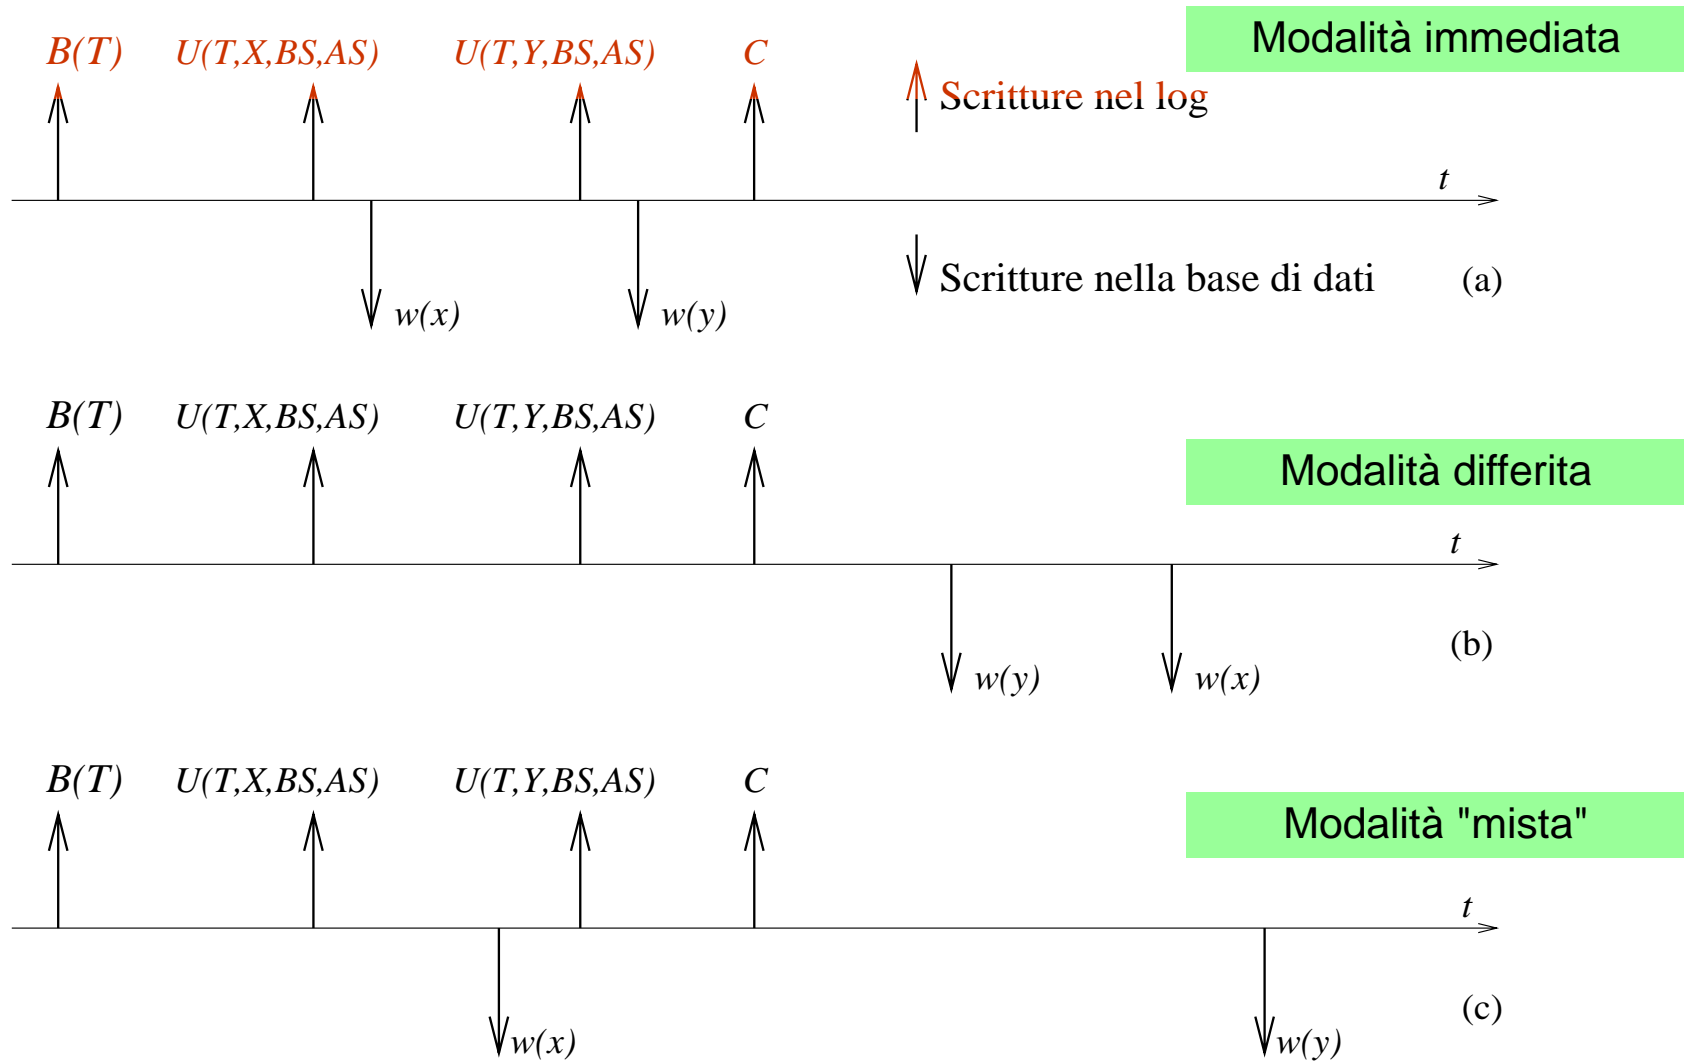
Modalità immediata

B(T) U(T,X,BS,AS) U(T,Y,BS,AS) C

Scritture nel log

t

w(x) w(y)

Scritture nella base di dati

(a)

B(T) U(T,X,BS,AS) U(T,Y,BS,AS) C

Modalità differita

t

w(y) w(x)

(b)

B(T) U(T,X,BS,AS) U(T,Y,BS,AS) C

Modalità "mista"

t

w(x) w(y)

(c)